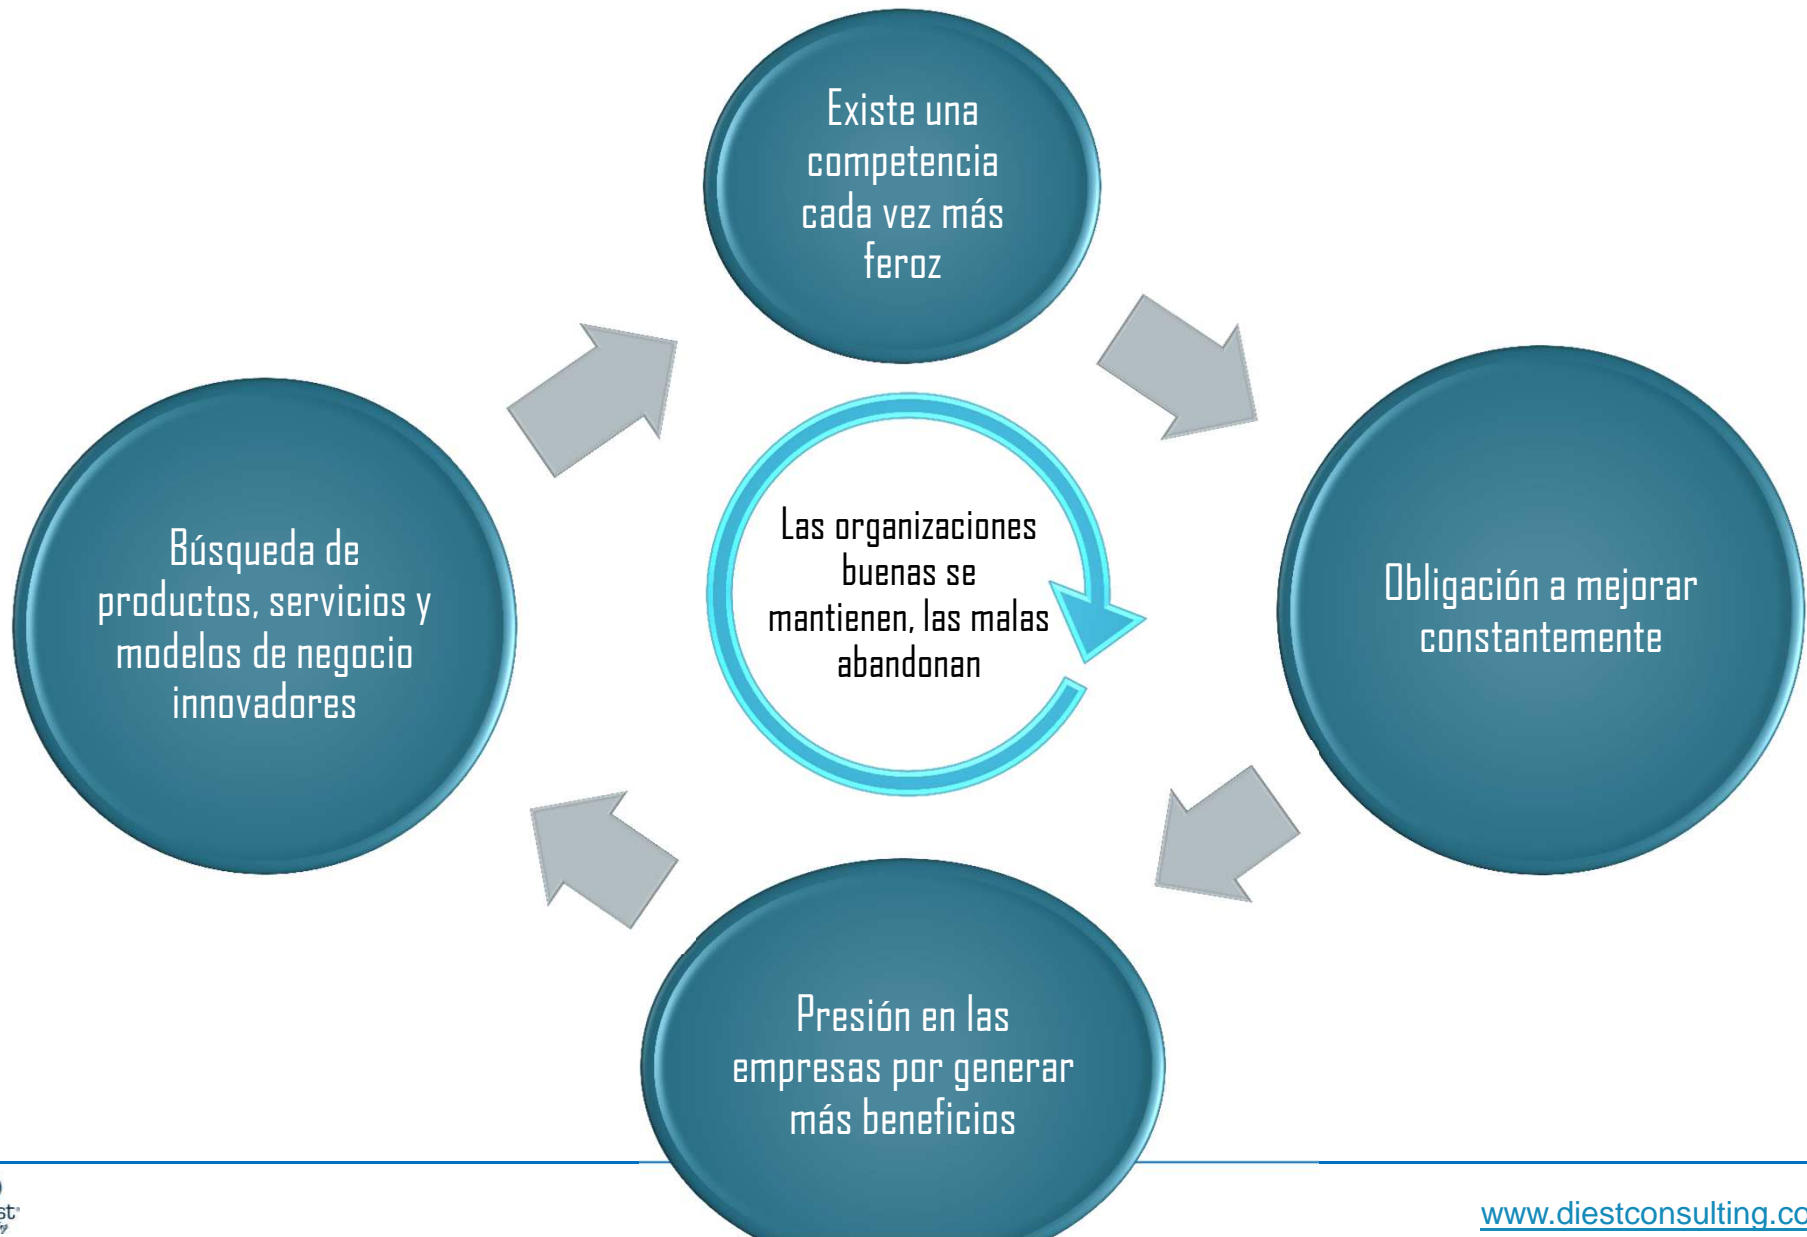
Existe una competencia cada vez más feroz

Obligación a mejorar constantemente

Presión en las empresas por generar más beneficios

Búsqueda de productos, servicios y modelos de negocio innovadores

Las organizaciones buenas se mantienen, las malas abandonan

st

www.diestconsulting.co